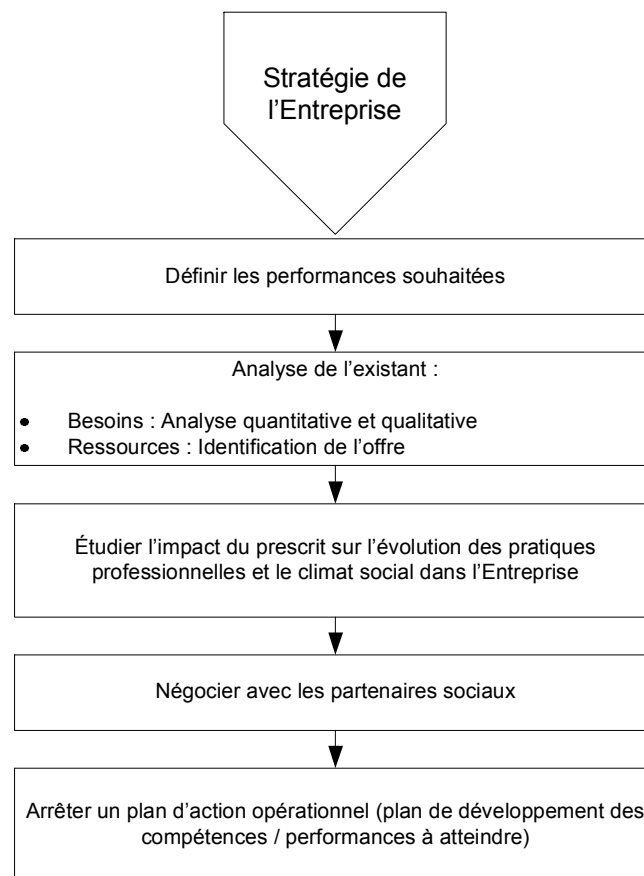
Stratégie de l'Entreprise

Définir les performances souhaitées

Analyse de l'existant :

- Besoins : Analyse quantitative et qualitative
- Ressources : Identification de l'offre

Étudier l'impact du prescrit sur l'évolution des pratiques professionnelles et le climat social dans l'Entreprise

Négocier avec les partenaires sociaux

Arrêter un plan d'action opérationnel (plan de développement des compétences / performances à atteindre)